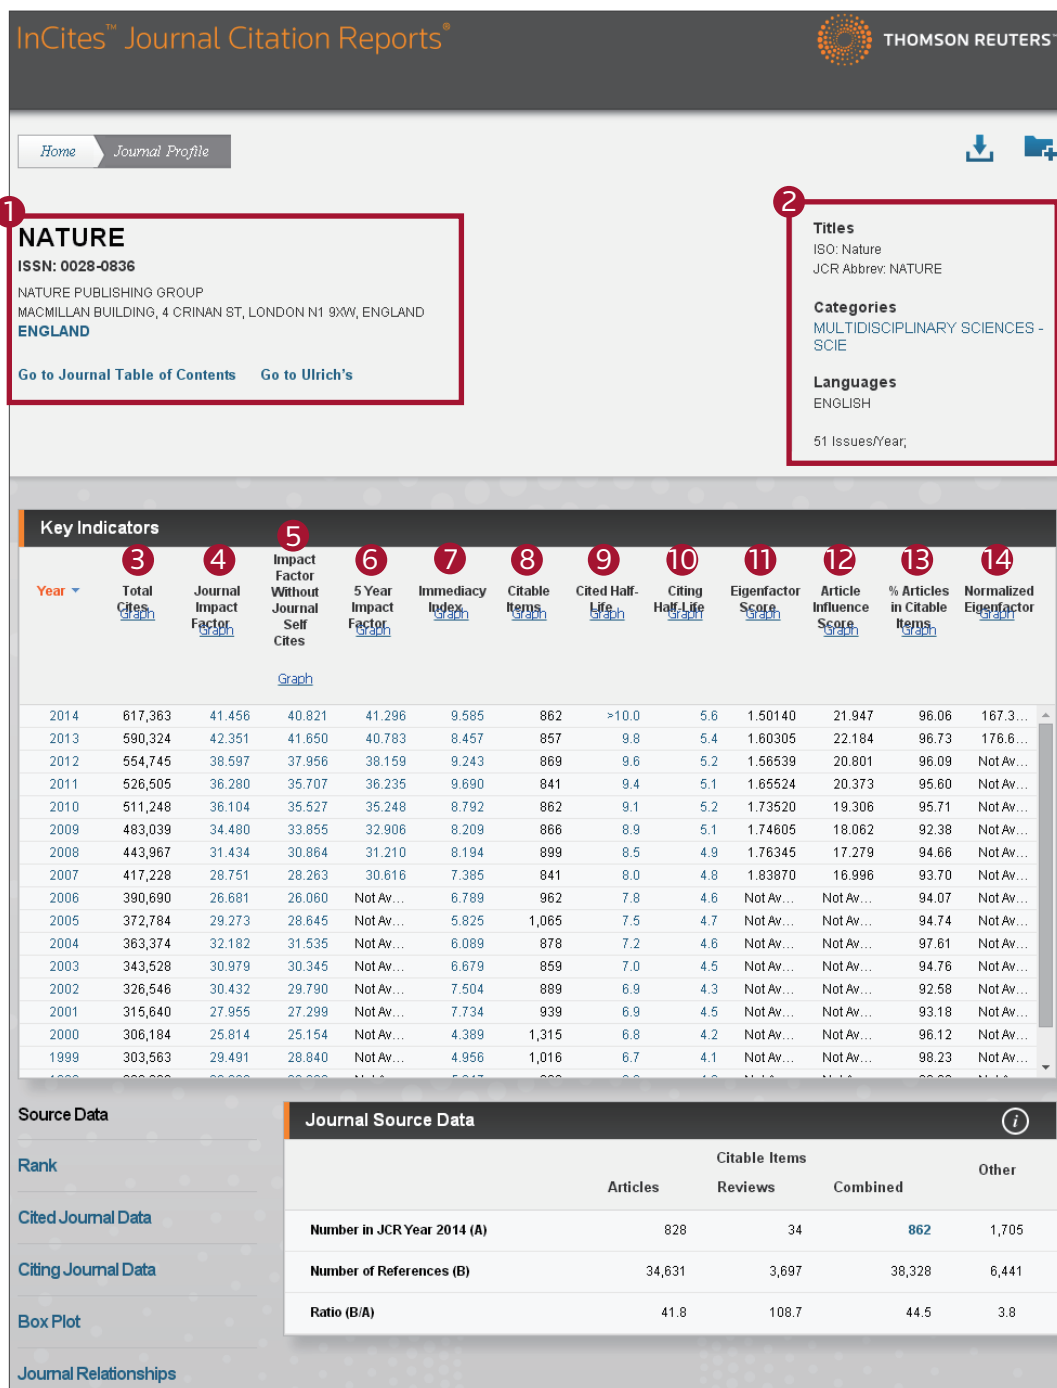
InCites™ Journal Citation Reports®

THOMSON REUTERS

Home Journal Profile

1

NATURE

ISSN: 0028-0836

NATURE PUBLISHING GROUP
MACMILLAN BUILDING, 4 CRINAN ST, LONDON N1 9XW, ENGLAND
ENGLAND

Go to Journal Table of Contents Go to Ulrich's

2

Titles
ISO: Nature
JCR Abbrev: NATURE

Categories
MULTIDISCIPLINARY SCIENCES - SCIE

Languages
ENGLISH

51 Issues/Year;

Key Indicators

| Year | 3 Total Cites Graph | 4 Journal Impact Factor Graph | 5 Impact Factor Without Journal Self Cites Graph | 6 5 Year Impact Factor Graph | 7 Immediacy Index Graph | 8 Citable Items Graph | 9 Cited Half-Life Graph | 10 Citing Half-Life Graph | 11 Eigenfactor Score Graph | 12 Article Influence Score Graph | 13 % Articles in Citable Items Graph | 14 Normalized Eigenfactor Graph |
|---|---|---|---|---|---|---|---|---|---|---|---|---|
| 2014 | 617,363 | 41.456 | 40.821 | 41.296 | 9.585 | 862 | >10.0 | 5.6 | 1.50140 | 21.947 | 96.06 | 167.3... |
| 2013 | 590,324 | 42.351 | 41.650 | 40.783 | 8.457 | 857 | 9.8 | 5.4 | 1.60305 | 22.184 | 96.73 | 176.6... |
| 2012 | 554,745 | 38.597 | 37.956 | 38.159 | 9.243 | 869 | 9.6 | 5.2 | 1.56539 | 20.801 | 96.09 | Not Av... |
| 2011 | 526,505 | 36.280 | 35.707 | 36.235 | 9.690 | 841 | 9.4 | 5.1 | 1.65524 | 20.373 | 95.60 | Not Av... |
| 2010 | 511,248 | 36.104 | 35.527 | 35.248 | 8.792 | 862 | 9.1 | 5.2 | 1.73520 | 19.306 | 95.71 | Not Av... |
| 2009 | 483,039 | 34.480 | 33.855 | 32.906 | 8.209 | 866 | 8.9 | 5.1 | 1.74605 | 18.062 | 92.38 | Not Av... |
| 2008 | 443,967 | 31.434 | 30.864 | 31.210 | 8.194 | 899 | 8.5 | 4.9 | 1.76345 | 17.279 | 94.66 | Not Av... |
| 2007 | 417,228 | 28.751 | 28.263 | 30.616 | 7.385 | 841 | 8.0 | 4.8 | 1.83870 | 16.996 | 93.70 | Not Av... |
| 2006 | 390,690 | 26.681 | 26.060 | Not Av... | 6.789 | 962 | 7.8 | 4.6 | Not Av... | Not Av... | 94.07 | Not Av... |
| 2005 | 372,784 | 29.273 | 28.645 | Not Av... | 5.825 | 1,065 | 7.5 | 4.7 | Not Av... | Not Av... | 94.74 | Not Av... |
| 2004 | 363,374 | 32.182 | 31.535 | Not Av... | 6.089 | 878 | 7.2 | 4.6 | Not Av... | Not Av... | 97.61 | Not Av... |
| 2003 | 343,528 | 30.979 | 30.345 | Not Av... | 6.679 | 859 | 7.0 | 4.5 | Not Av... | Not Av... | 94.76 | Not Av... |
| 2002 | 326,546 | 30.432 | 29.790 | Not Av... | 7.504 | 889 | 6.9 | 4.3 | Not Av... | Not Av... | 92.58 | Not Av... |
| 2001 | 315,640 | 27.955 | 27.299 | Not Av... | 7.734 | 939 | 6.9 | 4.5 | Not Av... | Not Av... | 93.18 | Not Av... |
| 2000 | 306,184 | 25.814 | 25.154 | Not Av... | 4.389 | 1,315 | 6.8 | 4.2 | Not Av... | Not Av... | 96.12 | Not Av... |
| 1999 | 303,563 | 29.491 | 28.840 | Not Av... | 4.956 | 1,016 | 6.7 | 4.1 | Not Av... | Not Av... | 98.23 | Not Av... |

Source Data
Rank
Cited Journal Data
Citing Journal Data
Box Plot
Journal Relationships

Journal Source Data

| | Citable Items Articles | Reviews | Combined | Other |
|---|---|---|---|---|
| Number in JCR Year 2014 (A) | 828 | 34 | 862 | 1,705 |
| Number of References (B) | 34,631 | 3,697 | 38,328 | 6,441 |
| Ratio (B/A) | 41.8 | 108.7 | 44.5 | 3.8 |